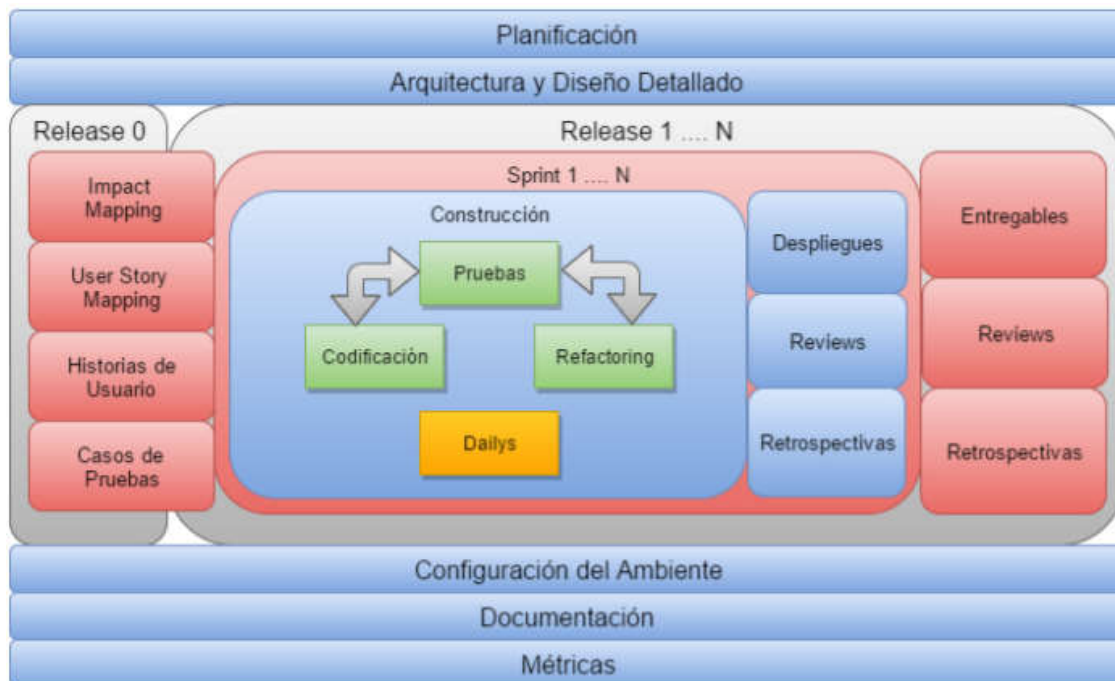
Planificación

Arquitectura y Diseño Detallado

Release 0

Impact Mapping

User Story Mapping

Historias de Usuario

Casos de Pruebas

Release 1 .... N

Sprint 1 .... N

Construcción

Pruebas

Codificación

Refactoring

Dailys

Despliegues

Reviews

Retrospectivas

Entregables

Reviews

Retrospectivas

Configuración del Ambiente

Documentación

Métricas